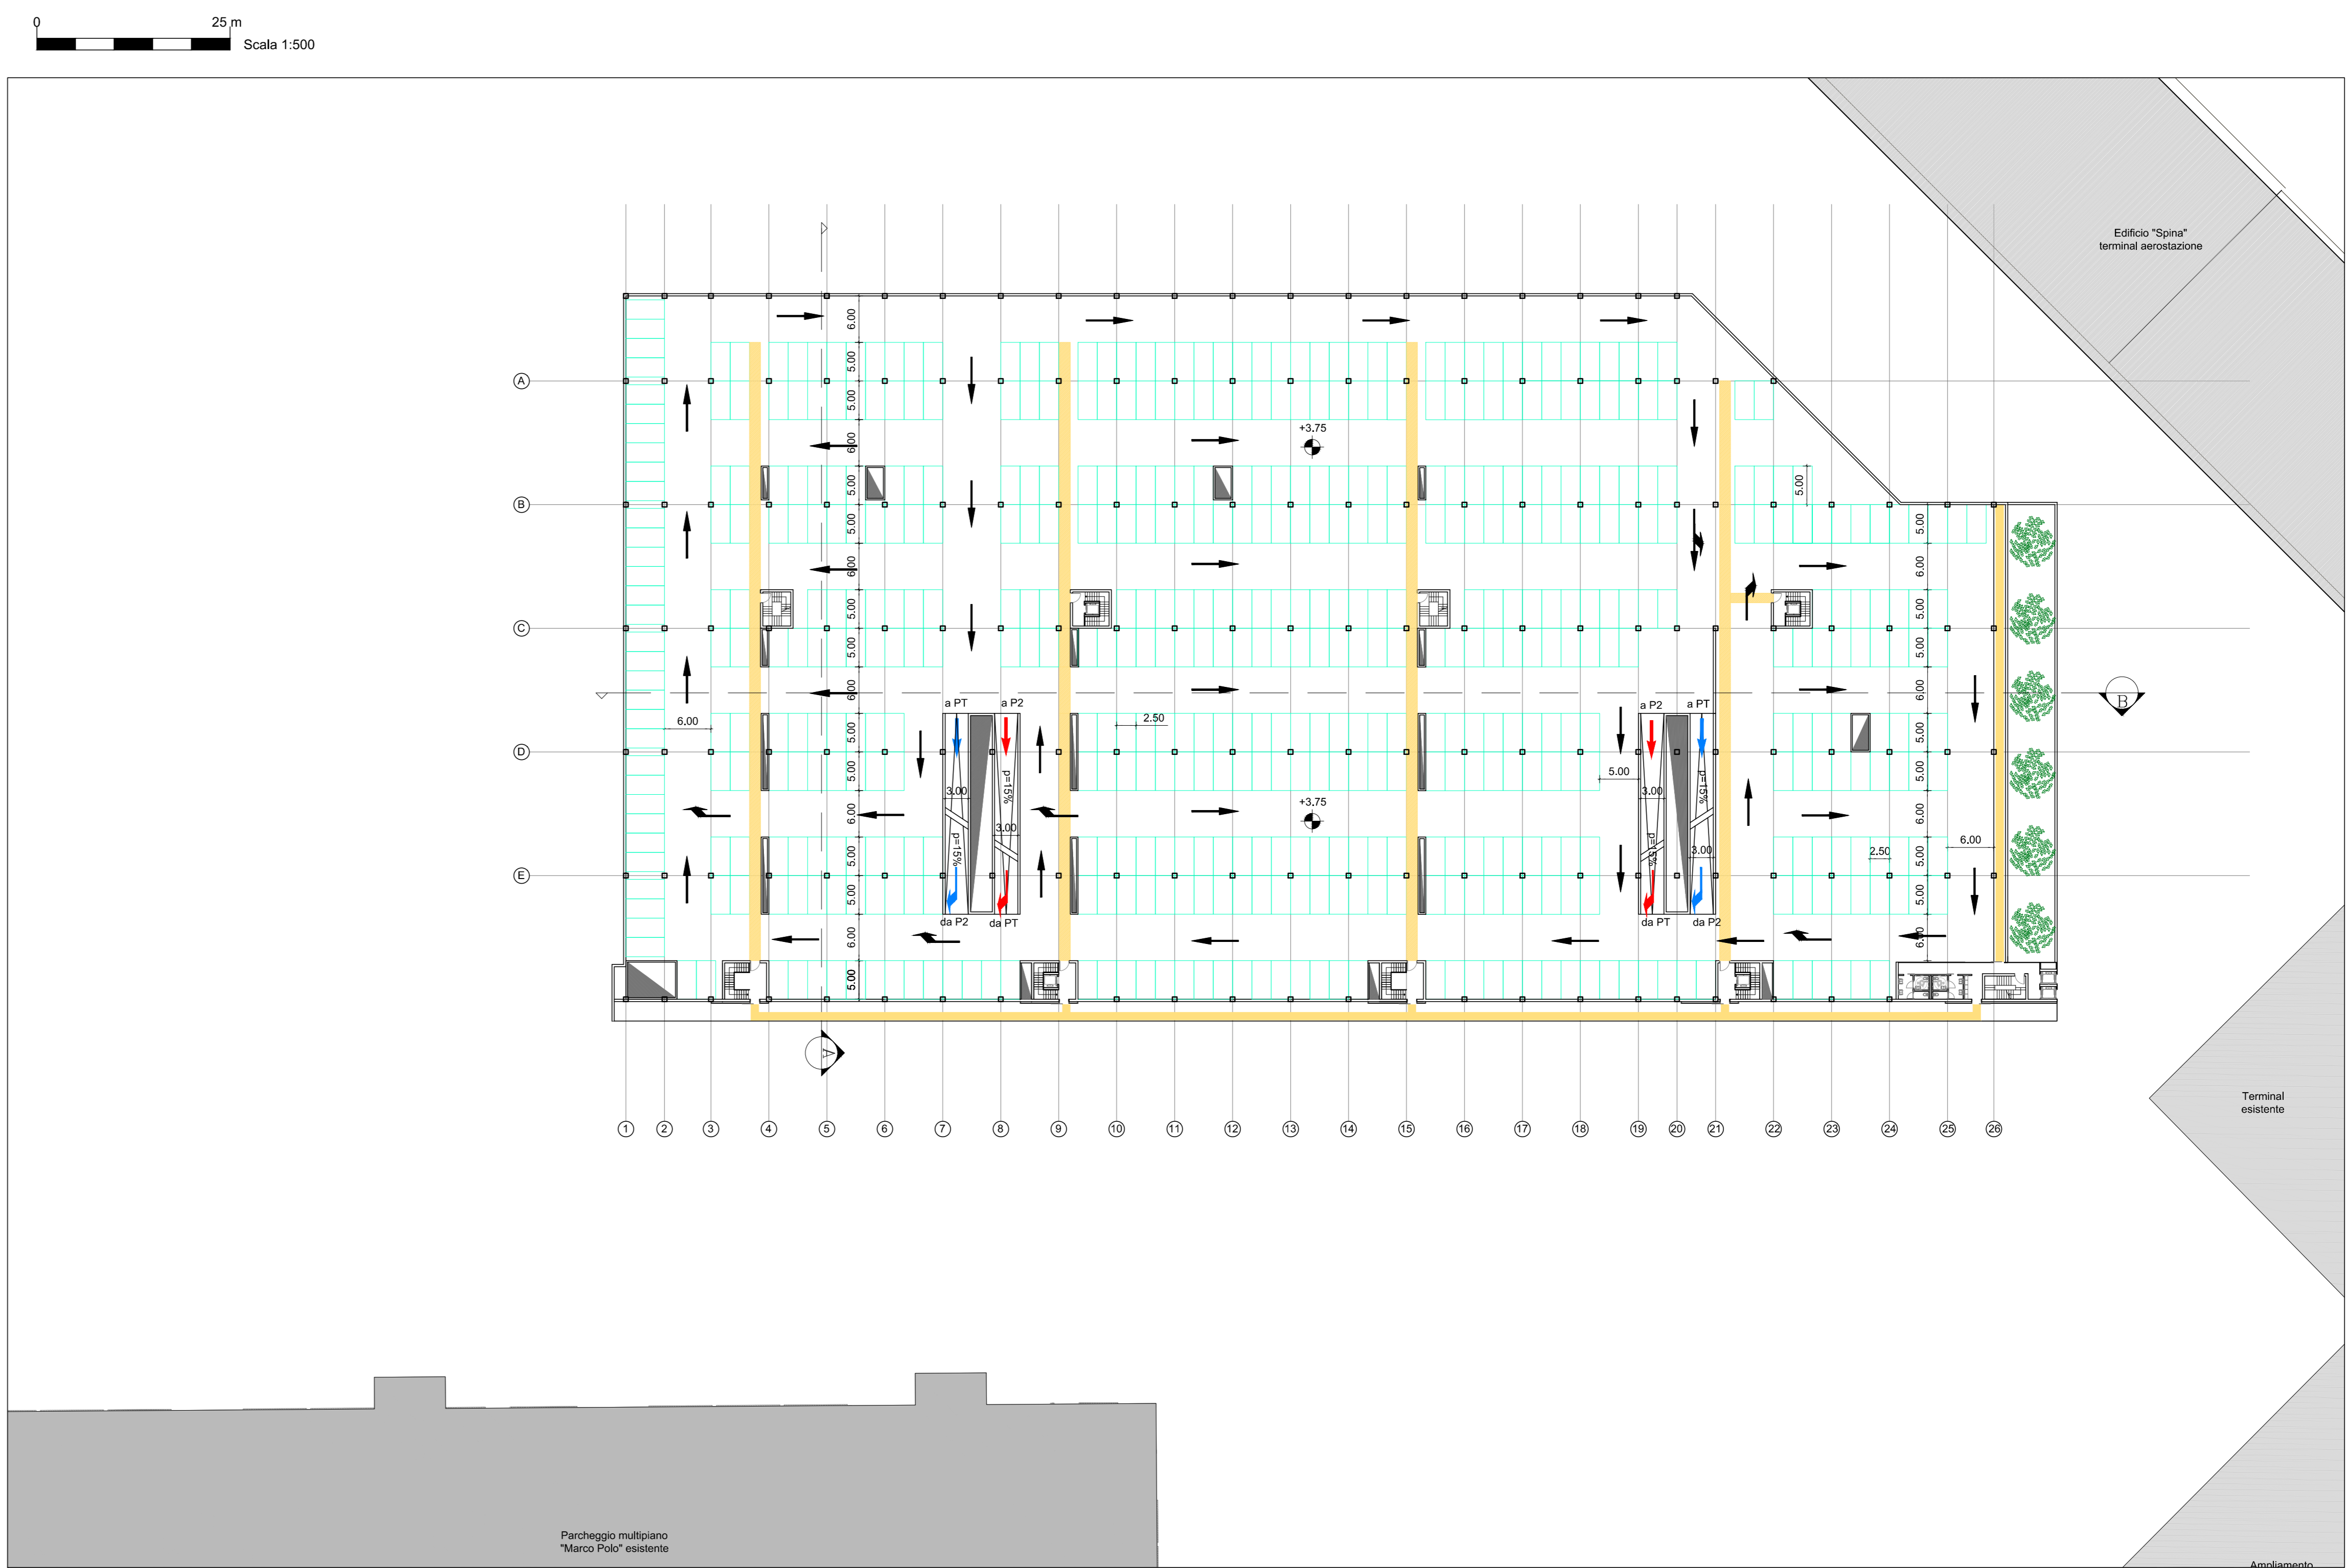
0 25 m
Scala 1:500

Edificio "Spina"
terminal aerostazione

A
B
C
D
E

6.00
5.00
5.00
6.00
5.00
5.00
6.00
5.00
5.00
6.00
5.00
5.00
6.00
5.00
5.00
6.00
5.00

+3.75
+3.75

a PT
a P2
3.00
p=15%
3.00
p=15%
da P2
da PT

a P2
a PT
3.00
p=15%
3.00
p=15%
da PT
da P2

6.00
2.50
5.00
5.00
2.50
6.00

B
A

1 2 3 4 5 6 7 8 9 10 11 12 13 14 15 16 17 18 19 20 21 22 23 24 25 26

Terminal
esistente

Parcheggio multipiano
"Marco Polo" esistente

Ampliamento